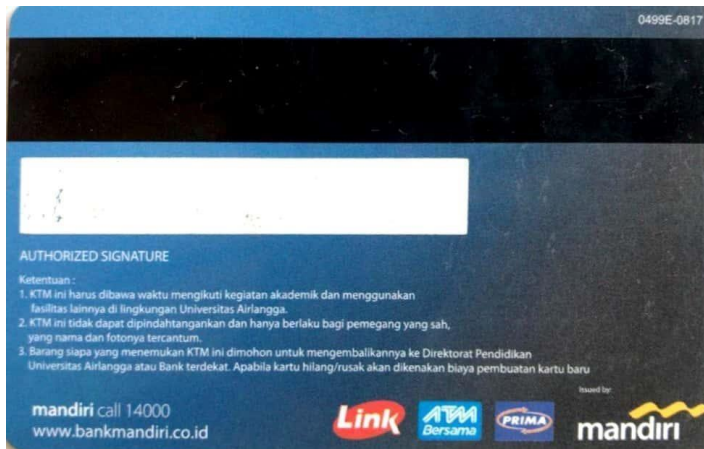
0499E-0817

AUTHORIZED SIGNATURE

Ketentuan :
1. KTM ini harus dibawa waktu mengikuti kegiatan akademik dan menggunakan fasilitas lainnya di lingkungan Universitas Airlangga.
2. KTM ini tidak dapat dipindahtangankan dan hanya berlaku bagi pemegang yang sah, yang nama dan fotonya tercantum.
3. Barang siapa yang menemukan KTM ini dimohon untuk mengembalikannya ke Direktorat Pendidikan Universitas Airlangga atau Bank terdekat. Apabila kartu hilang/rusak akan dikenakan biaya pembuatan kartu baru

mandiri call 14000
www.bankmandiri.co.id

Link
ATM Bersama
PRIMA

Issued by:
mandiri